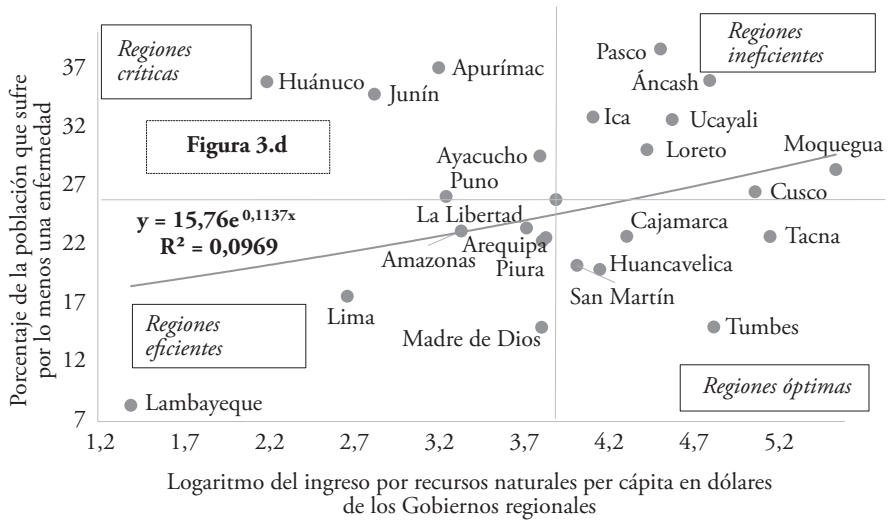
Regiones críticas

Regiones ineficientes

Regiones eficientes

Regiones óptimas

Figura 3.d

$y = 15,76e^{0,1137x}$
$R^2 = 0,0969$

Huánuco
Junín
Apurímac
Pasco
Áncash
Ica
Ucayali
Loreto
Moquegua
Ayacucho
Puno
Cusco
La Libertad
Cajamarca
Tacna
Amazonas
Arequipa
Piura
Huancavelica
San Martín
Lima
Madre de Dios
Tumbes
Lambayeque

Porcentaje de la población que sufre por lo menos una enfermedad

37
32
27
22
17
12
7

1,2 1,7 2,2 2,7 3,2 3,7 4,2 4,7 5,2

Logaritmo del ingreso por recursos naturales per cápita en dólares de los Gobiernos regionales